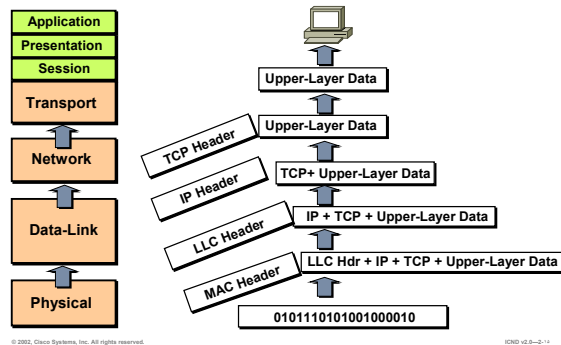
Application
Presentation
Session
Transport
Network
Data-Link
Physical

Upper-Layer Data
TCP Header
Upper-Layer Data
IP Header
TCP+ Upper-Layer Data
LLC Header
IP + TCP + Upper-Layer Data
MAC Header
LLC Hdr + IP + TCP + Upper-Layer Data
0101110101001000010

© 2002, Cisco Systems, Inc. All rights reserved.
ICND v2.0—2-14